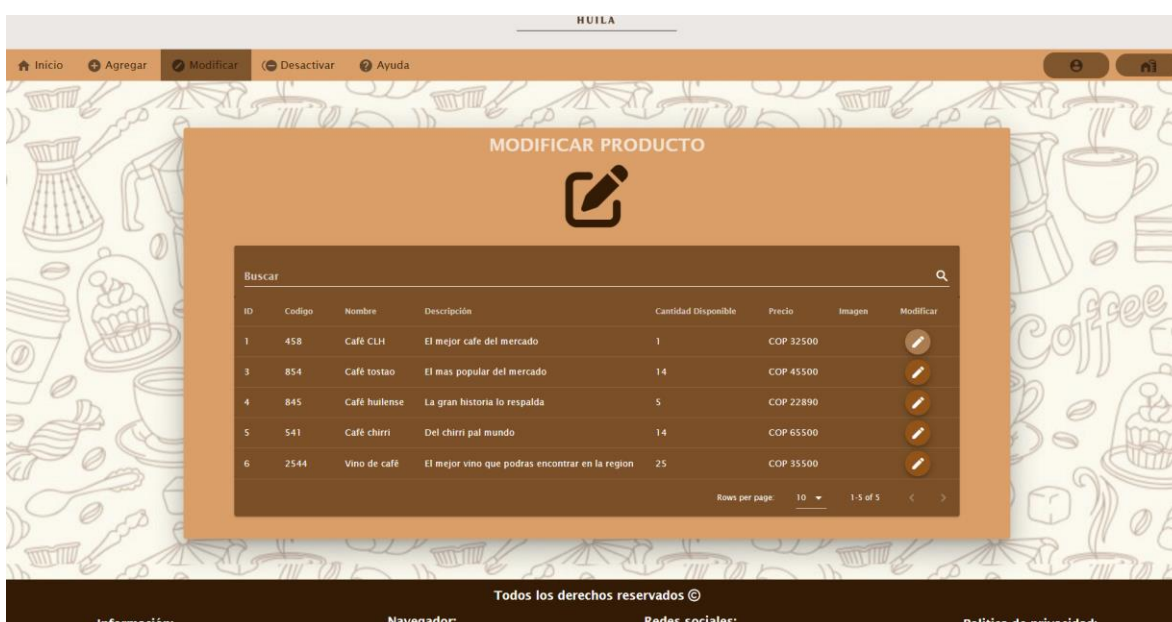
HUILA

Inicio Agregar Modificar Desactivar Ayuda

MODIFICAR PRODUCTO

Buscar

| ID | Codigo | Nombre | Descripción | Cantidad Disponible | Precio | Imagen | Modificar |
|---|---|---|---|---|---|---|---|
| 1 | 458 | Café CLH | El mejor cafe del mercado | 1 | COP 32500 | | |
| 3 | 854 | Café tostao | El mas popular del mercado | 14 | COP 45500 | | |
| 4 | 845 | Café huilense | La gran historia lo respalda | 5 | COP 22890 | | |
| 5 | 541 | Café chirri | Del chirri pal mundo | 14 | COP 65500 | | |
| 6 | 2544 | Vino de café | El mejor vino que podras encontrar en la region | 25 | COP 35500 | | |

Rows per page: 10 1-5 of 5

Todos los derechos reservados ©

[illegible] Navegador: Redes sociales: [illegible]